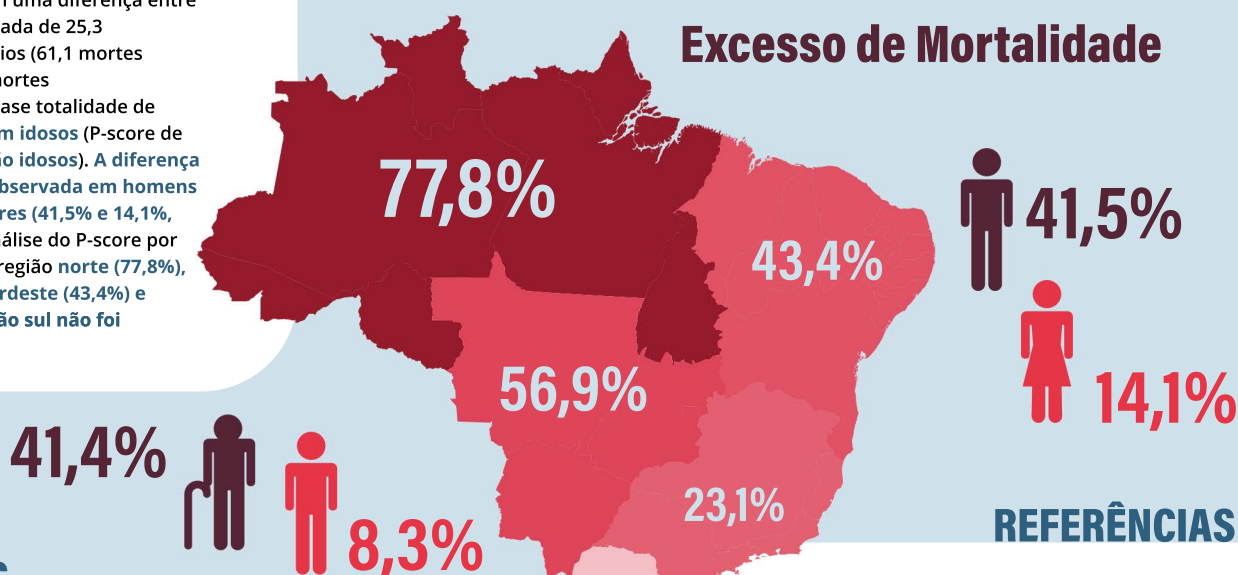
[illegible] uma diferença entre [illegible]ada de 25,3 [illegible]ios (61,1 mortes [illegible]ortes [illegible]ase totalidade de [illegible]m idosos (P-score de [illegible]o idosos). A diferença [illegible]bservada em homens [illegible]res (41,5% e 14,1%, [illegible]álise do P-score por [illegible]região norte (77,8%), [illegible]rdeste (43,4%) e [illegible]ão sul não foi

Excesso de Mortalidade

77,8%

43,4%

56,9%

23,1%

41,5%

14,1%

41,4%

8,3%

REFERÊNCIAS